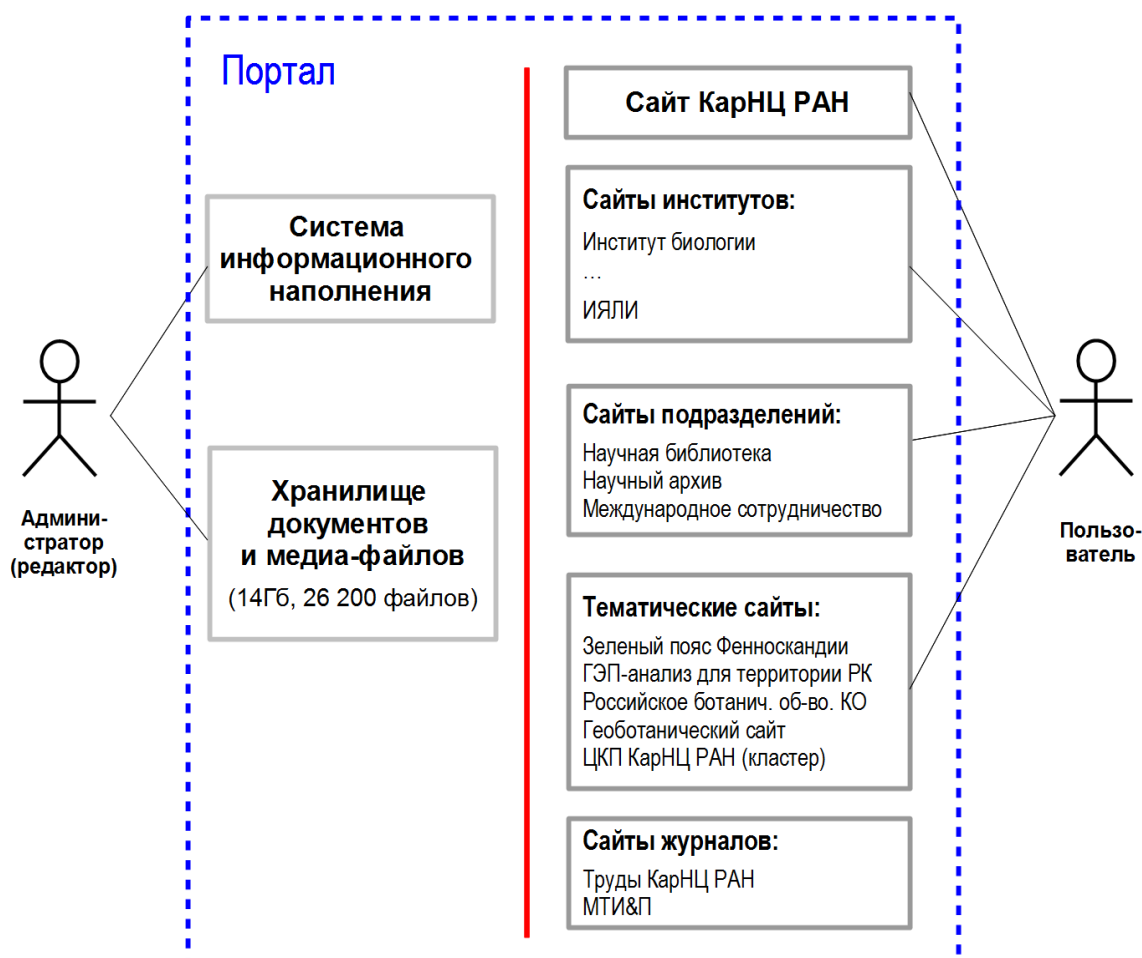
Портал

Система информационного наполнения

Хранилище документов и медиа-файлов

(14Гб, 26 200 файлов)

Администратор (редактор)

Сайт КарНЦ РАН

Сайты институтов:
Институт биологии
...
ИЯЛИ

Сайты подразделений:
Научная библиотека
Научный архив
Международное сотрудничество

Тематические сайты:
Зеленый пояс Фенноскандии
ГЭП-анализ для территории РК
Российское ботанич. об-во. КО
Геоботанический сайт
ЦКП КарНЦ РАН (кластер)

Сайты журналов:
Труды КарНЦ РАН
МТИ&П

Пользователь